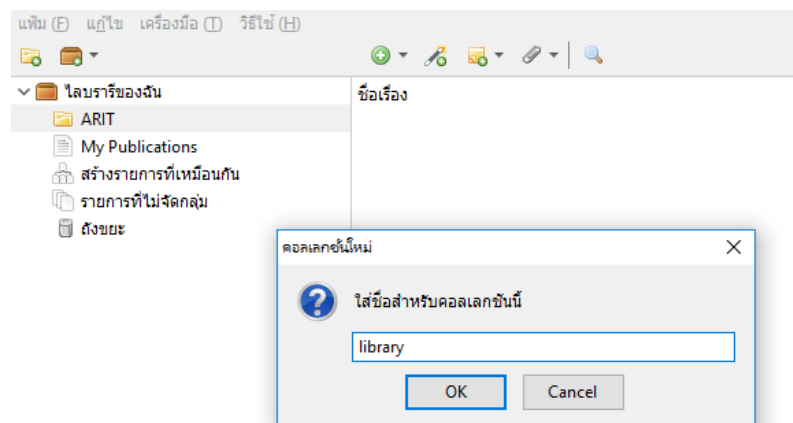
แฟ้ม (F) แก้ไข เครื่องมือ (T) วิธีใช้ (H)

ไลบรารีของฉัน
ARIT
My Publications
สร้างรายการที่เหมือนกัน
รายการที่ไม่จัดกลุ่ม
ถังขยะ

ชื่อเรื่อง

คอลเลกชันใหม่
ใส่ชื่อสำหรับคอลเลกชันนี้
library
OK
Cancel